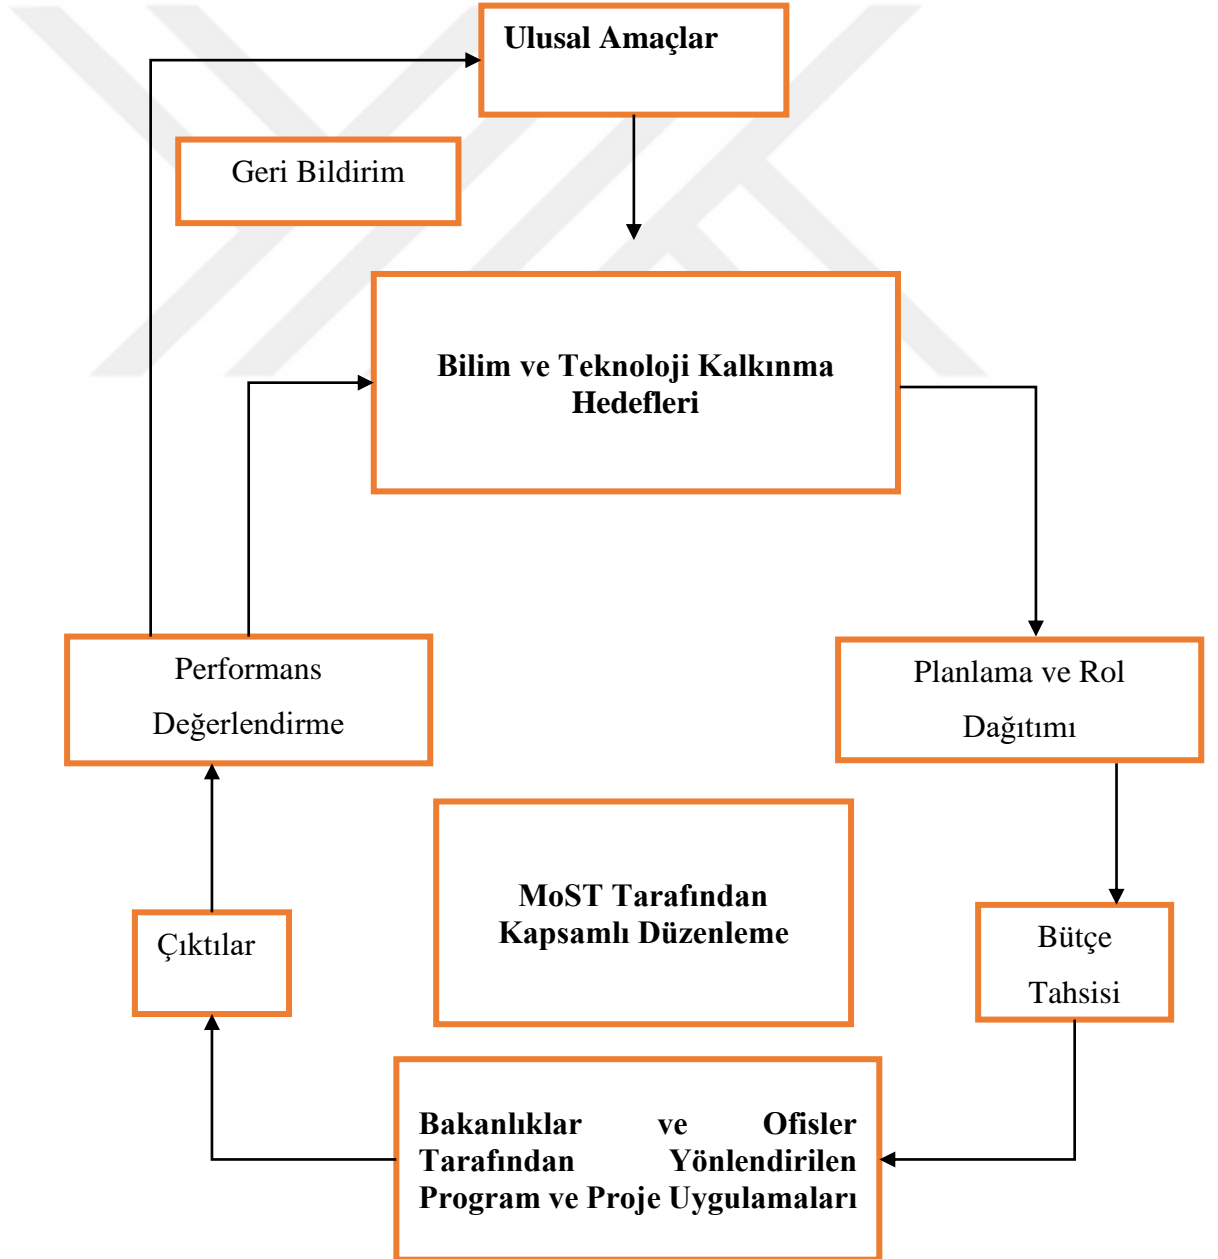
Ulusal Amaçlar

Geri Bildirim

Bilim ve Teknoloji Kalkınma Hedefleri

Performans Değerlendirme

Planlama ve Rol Dağıtımı

MoST Tarafından Kapsamlı Düzenleme

Çıktılar

Bütçe Tahsisi

Bakanlıklar ve Ofisler Tarafından Yönlendirilen Program ve Proje Uygulamaları